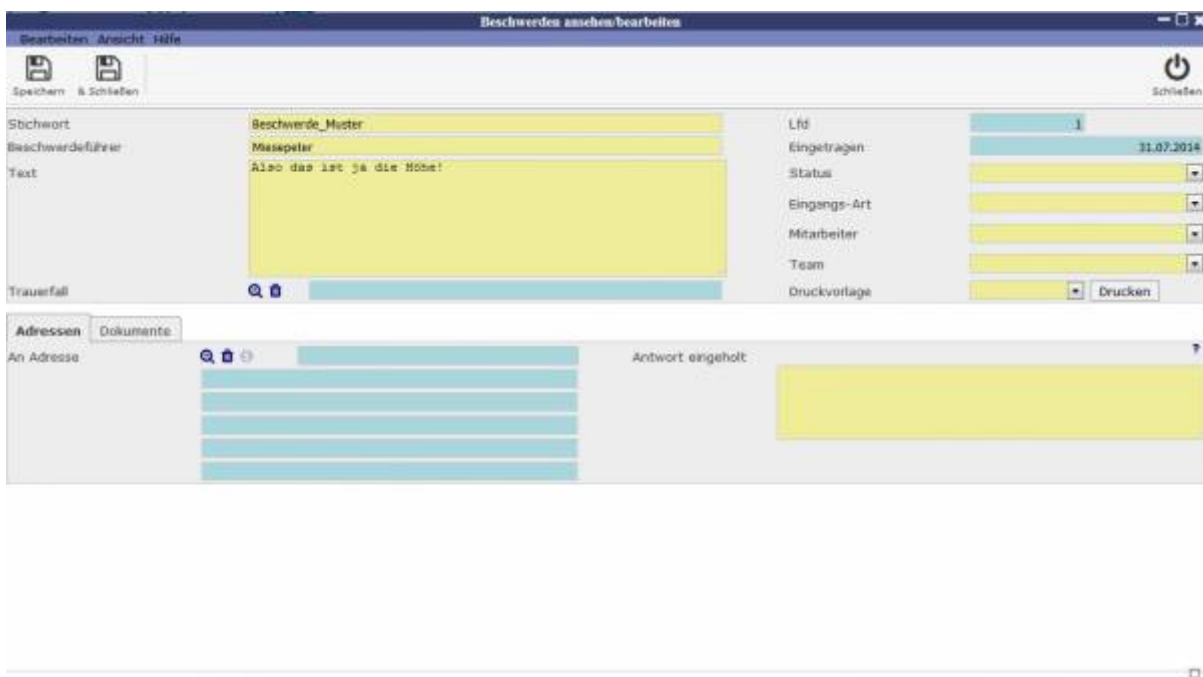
Beschwerden ansehen/bearbeiten

Bearbeiten Ansicht Hilfe

Speichern & Schließen

Schließen

Stichwort
Beschwerde_Muster
Beschwerdeführer
Miesepeter
Text
Also das ist ja die Höhe!
Trauerfall

Lfd
1
Eingetragen
31.07.2014
Status
Eingangs-Art
Mitarbeiter
Team
Druckvorlage
Drucken

Adressen
Dokumente

An Adresse

Antwort eingeholt

?